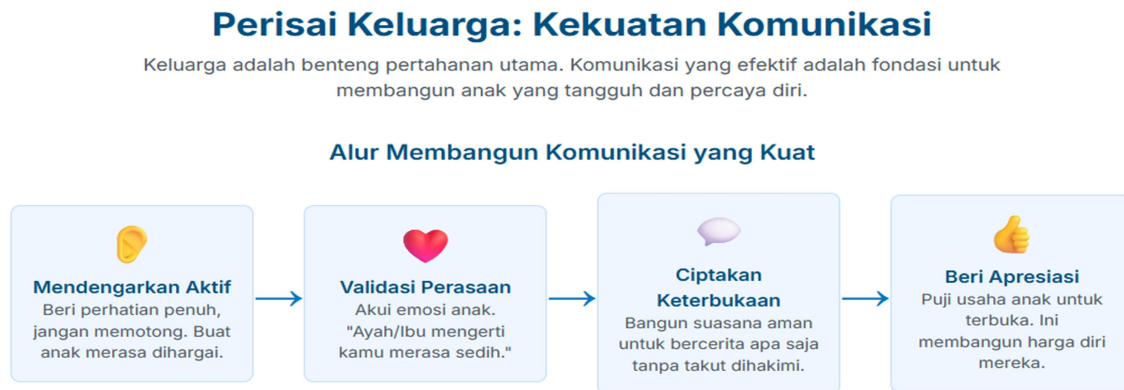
Perisai Keluarga: Kekuatan Komunikasi

Keluarga adalah benteng pertahanan utama. Komunikasi yang efektif adalah fondasi untuk membangun anak yang tangguh dan percaya diri.

Alur Membangun Komunikasi yang Kuat

Mendengarkan Aktif
Beri perhatian penuh, jangan memotong. Buat anak merasa dihargai.

Validasi Perasaan
Akui emosi anak. "Ayah/Ibu mengerti kamu merasa sedih."

Ciptakan Keterbukaan
Bangun suasana aman untuk bercerita apa saja tanpa takut dihakimi.

Beri Apresiasi
Puji usaha anak untuk terbuka. Ini membangun harga diri mereka.